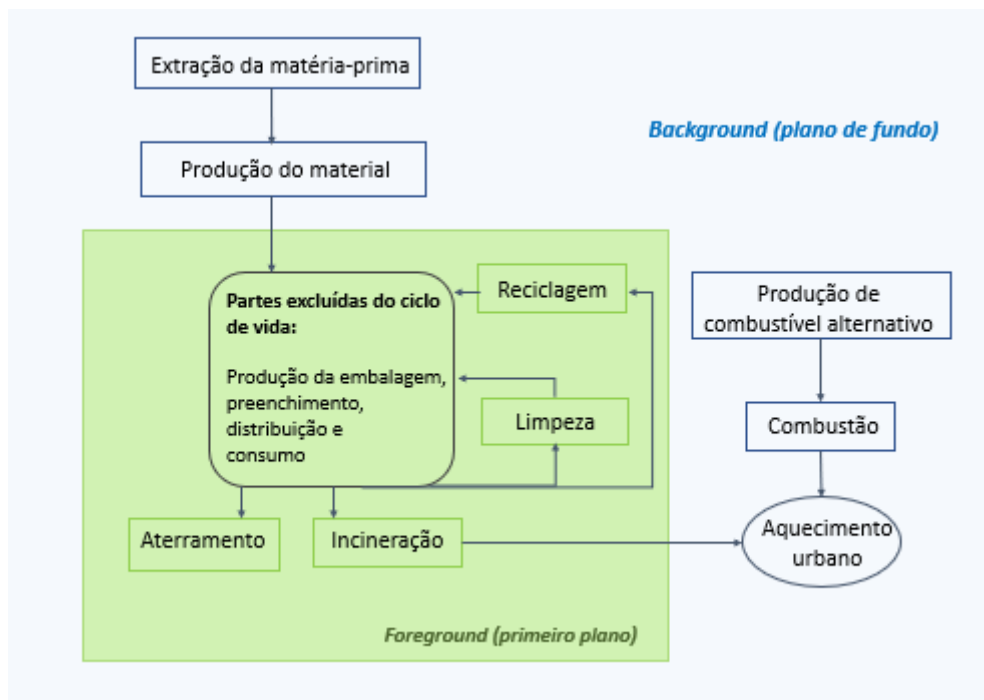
Extração da matéria-prima

Produção do material

Background (plano de fundo)

Partes excluídas do ciclo de vida:

Produção da embalagem, preenchimento, distribuição e consumo

Reciclagem

Limpeza

Produção de combustível alternativo

Combustão

Aterramento

Incineração

Aquecimento urbano

Foreground (primeiro plano)